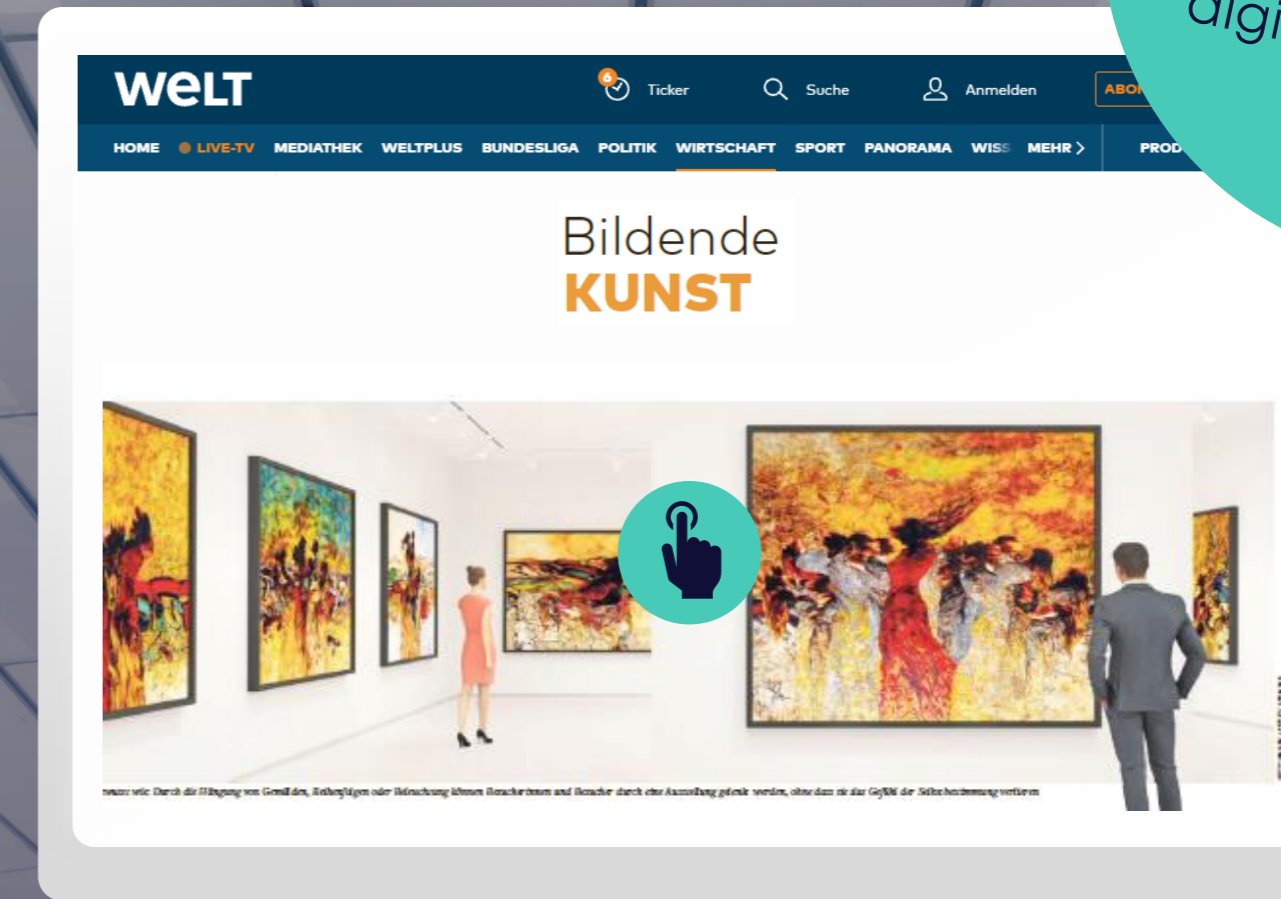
digi

WELT

6 Ticker

Suche

Anmelden

ABO

HOME LIVE-TV MEDIATHEK WELTPLUS BUNDESLIGA POLITIK WIRTSCHAFT SPORT PANORAMA WISS MEHR > PROD

Bildende
KUNST

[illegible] wie: Durch die Hängung von Gemälden, Reihenfolgen oder Beleuchtung können Besucherinnen und Besucher durch eine Ausstellung gelenkt werden, ohne dass sie das Gefühl der Selbstbestimmung verlieren